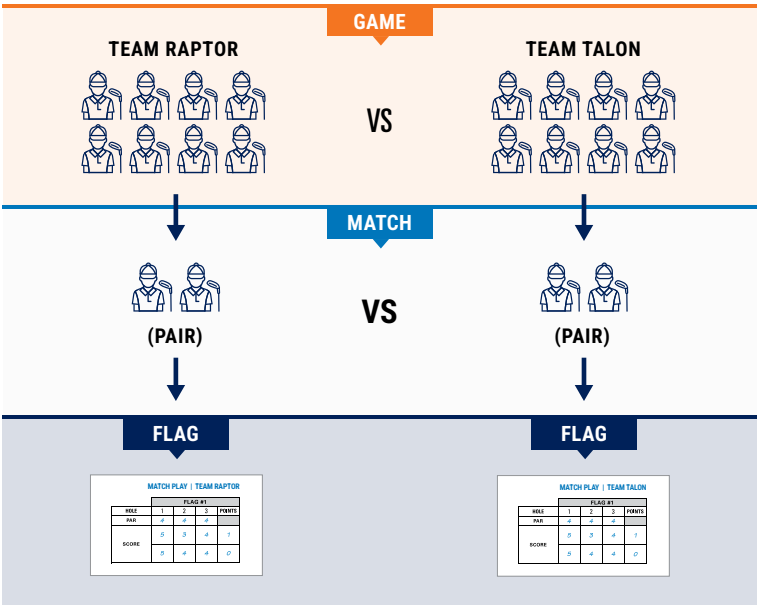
GAME

TEAM RAPTOR

VS

TEAM TALON

MATCH

VS

(PAIR)

(PAIR)

FLAG

FLAG

MATCH PLAY | TEAM RAPTOR

| | FLAG #1 | | | |
|---|---|---|---|---|
| HOLE | 1 | 2 | 3 | POINTS |
| PAR | 4 | 4 | 4 | |
| SCORE | 5 | 3 | 4 | 1 |
| | 5 | 4 | 4 | 0 |

MATCH PLAY | TEAM TALON

| | FLAG #1 | | | |
|---|---|---|---|---|
| HOLE | 1 | 2 | 3 | POINTS |
| PAR | 4 | 4 | 4 | |
| SCORE | 5 | 3 | 4 | 1 |
| | 5 | 4 | 4 | 0 |